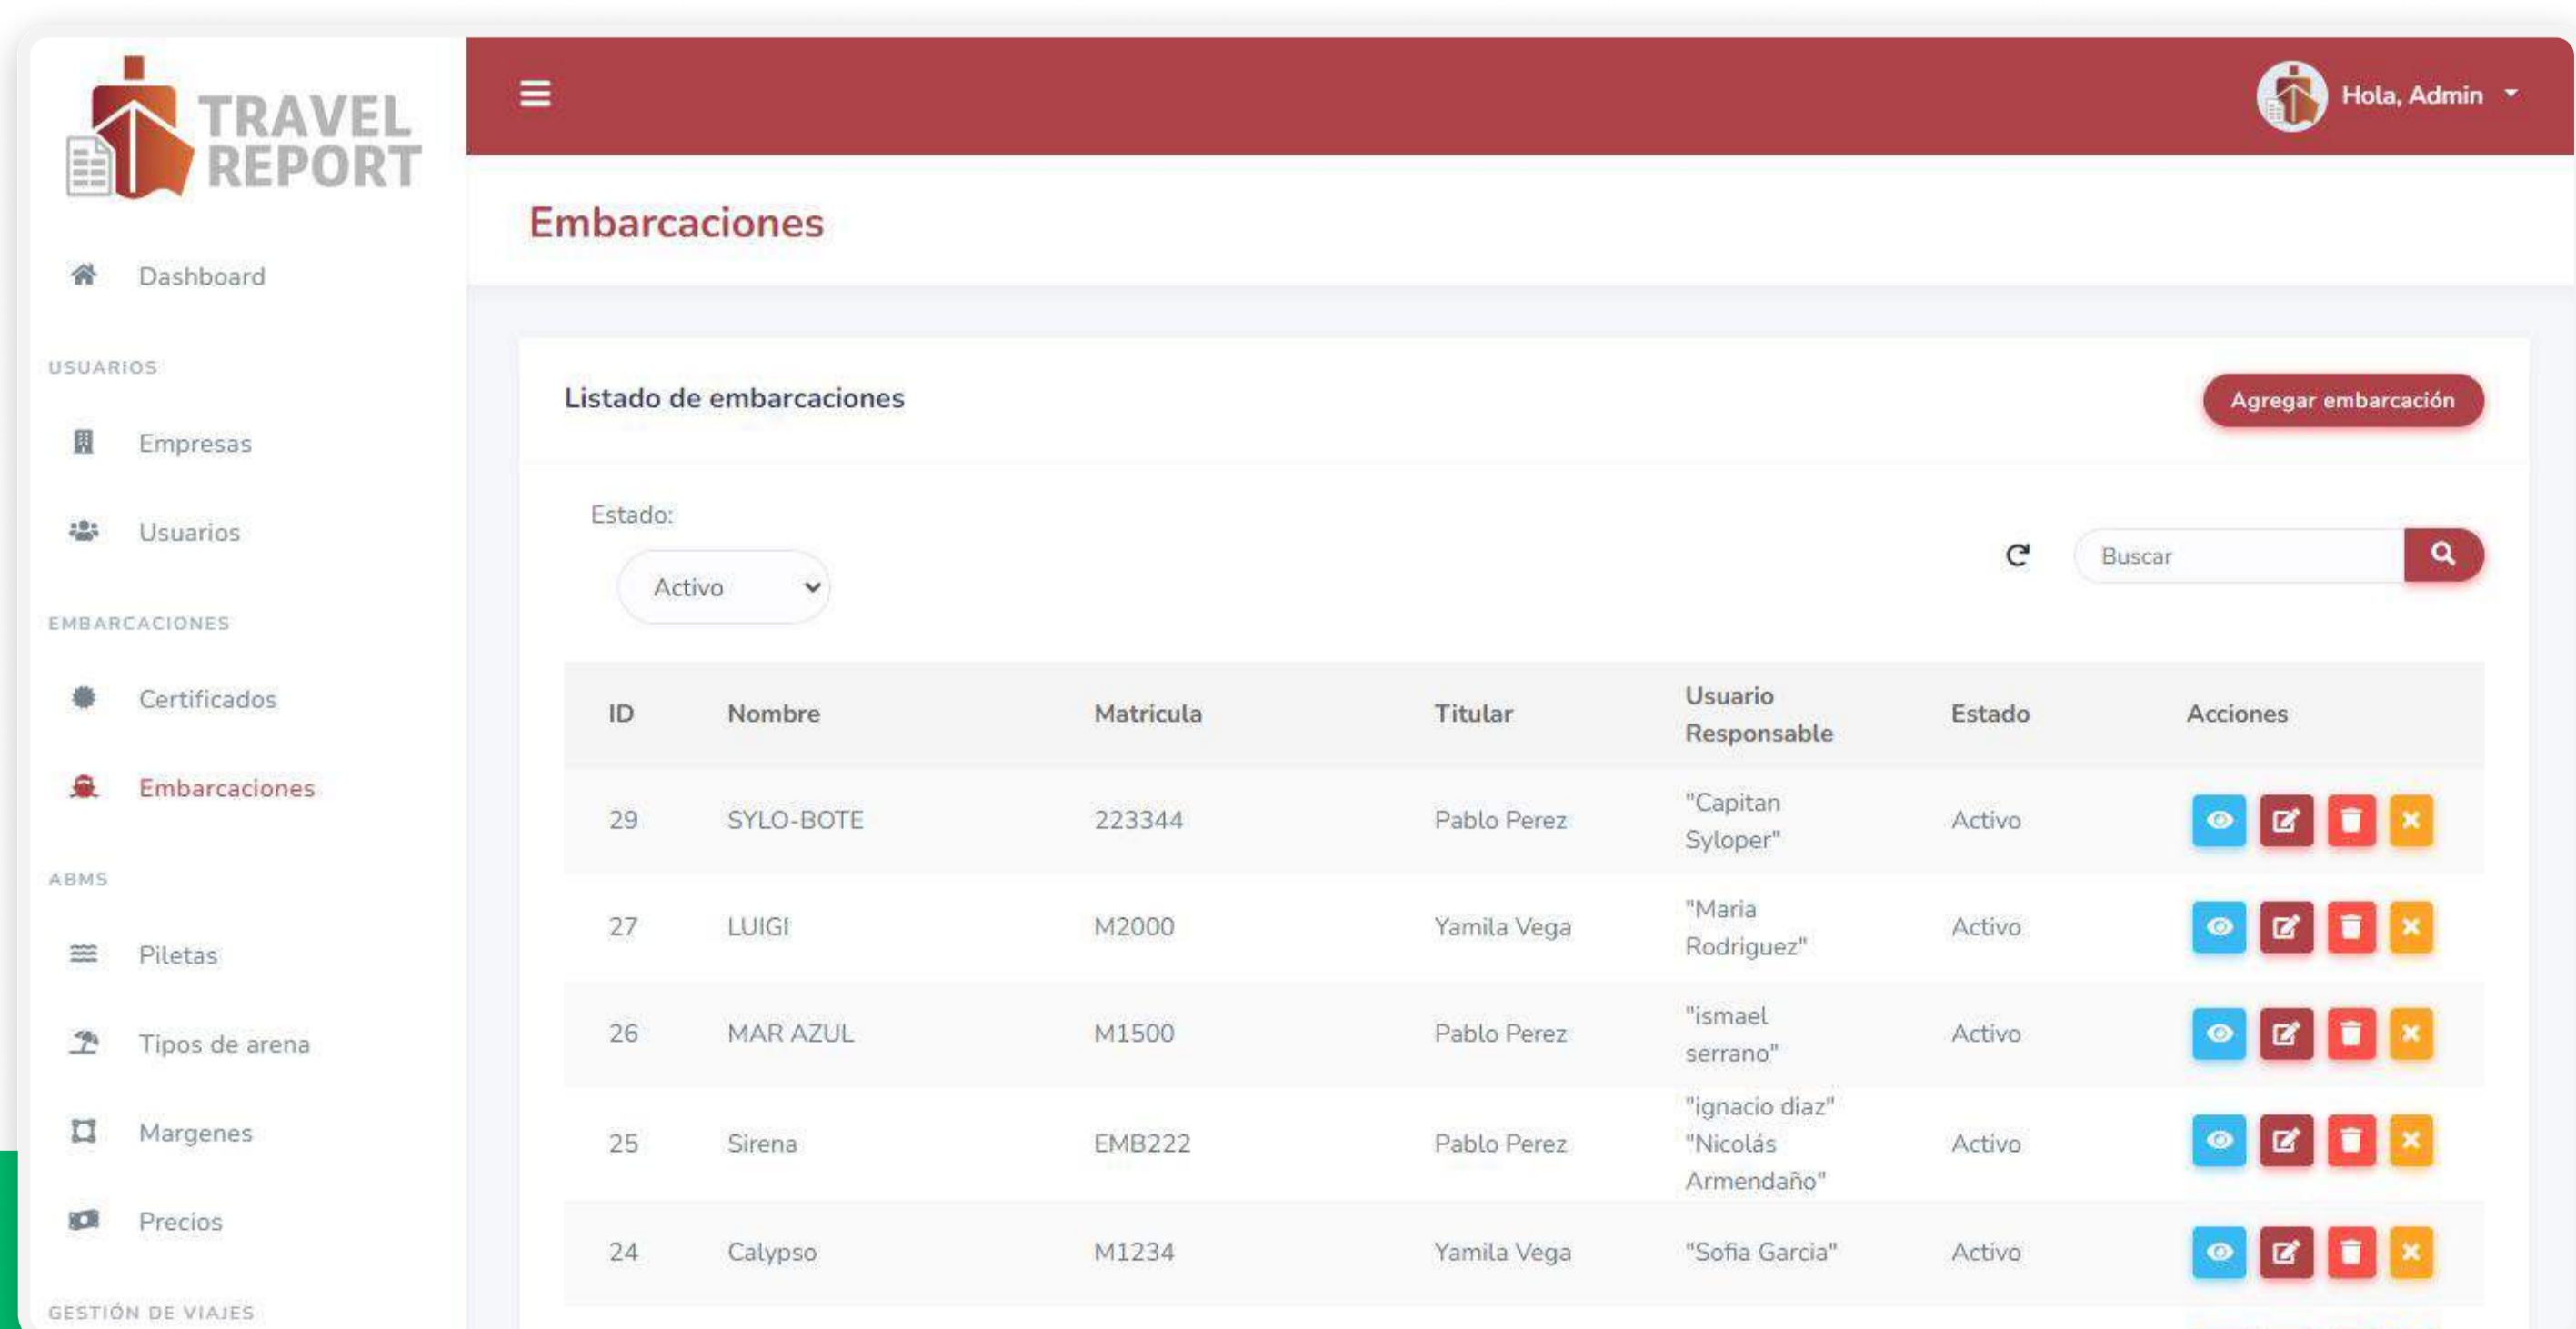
TRAVEL REPORT

Dashboard

USUARIOS

Empresas

Usuarios

EMBARCACIONES

Certificados

Embarcaciones

ABMS

Piletas

Tipos de arena

Margenes

Precios

GESTIÓN DE VIAJES

Hola, Admin

Embarcaciones

Listado de embarcaciones

Agregar embarcación

Estado:

Activo

Buscar

| ID | Nombre | Matricula | Titular | Usuario Responsable | Estado | Acciones |
|---|---|---|---|---|---|---|
| 29 | SYLO-BOTE | 223344 | Pablo Perez | "Capitan Syloper" | Activo | |
| 27 | LUIGI | M2000 | Yamila Vega | "Maria Rodriguez" | Activo | |
| 26 | MAR AZUL | M1500 | Pablo Perez | "ismael serrano" | Activo | |
| 25 | Sirena | EMB222 | Pablo Perez | "ignacio diaz" "Nicolás Armendaño" | Activo | |
| 24 | Calypso | M1234 | Yamila Vega | "Sofia Garcia" | Activo | |